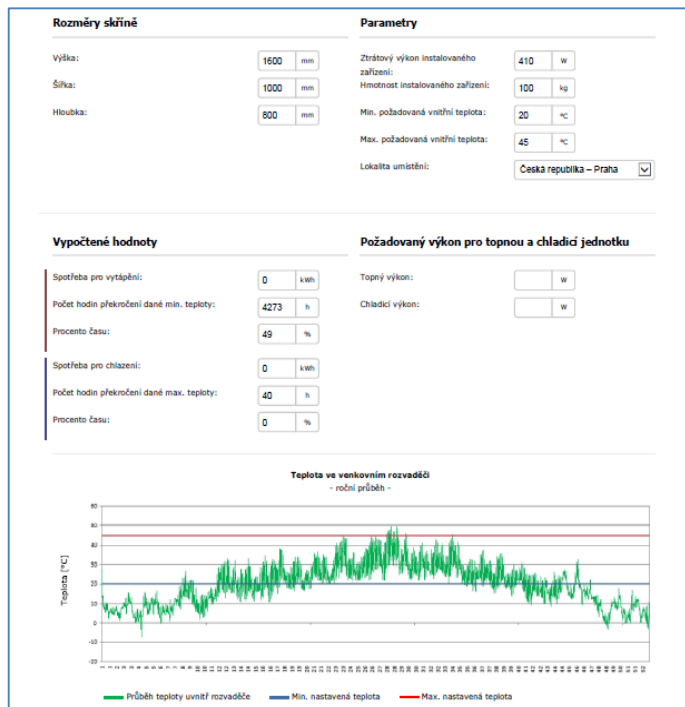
Rozměry skříně

Výška: 1600 mm

Šířka: 1000 mm

Hloubka: 800 mm

Parametry

Ztrátový výkon instalovaného zařízení: 410 W

Hmotnost instalovaného zařízení: 100 kg

Min. požadovaná vnitřní teplota: 20 °C

Max. požadovaná vnitřní teplota: 45 °C

Lokalita umístění: Česká republika – Praha

Vypočtené hodnoty

Spotřeba pro vytápění: 0 kWh

Počet hodin překročení dané min. teploty: 4273 h

Procento času: 49 %

Spotřeba pro chlazení: 0 kWh

Počet hodin překročení dané max. teploty: 40 h

Procento času: 0 %

Požadovaný výkon pro topnou a chladicí jednotku

Topný výkon: W

Chladicí výkon: W

Teplota ve venkovním rozvaděči
- roční průběh -

Teplota [°C]

60
50
40
30
20
10
0
-10

1 2 3 4 5 6 7 8 9 10 11 12 13 14 15 16 17 18 19 20 21 22 23 24 25 26 27 28 29 30 31 32 33 34 35 36 37 38 39 40 41 42 43 44 45 46 47 48 49 50 51 52

Průběh teploty uvnitř rozvaděče
Min. nastavená teplota
Max. nastavená teplota